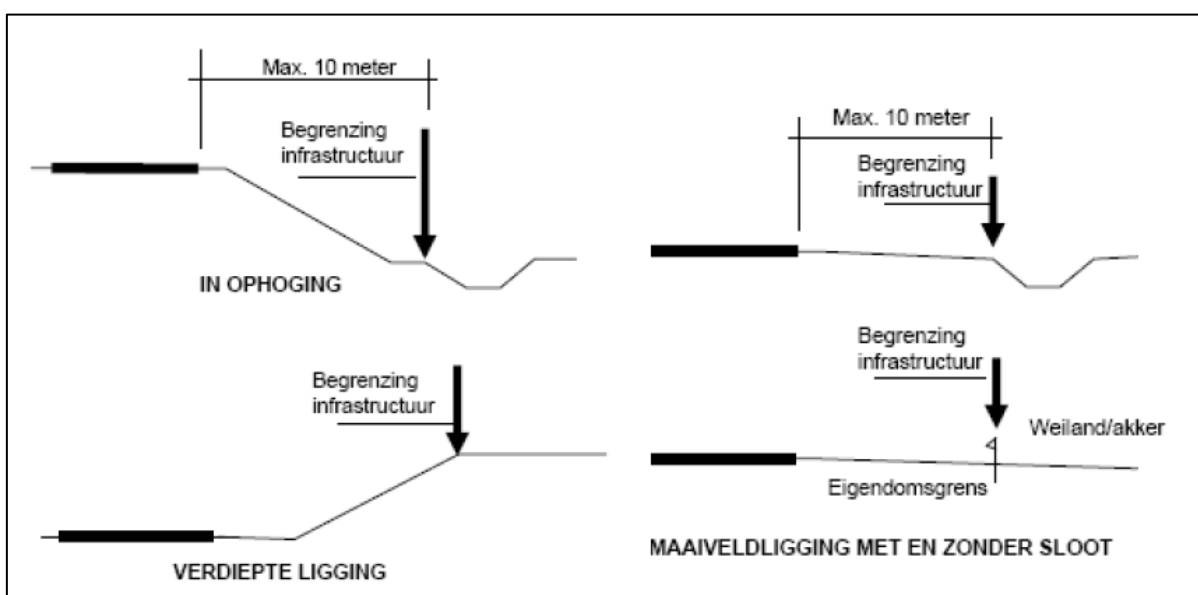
Max. 10 meter

Begrenzing infrastructuur

IN OPHOGING

Max. 10 meter

Begrenzing infrastructuur

Begrenzing infrastructuur

Begrenzing infrastructuur

Weiland/akker

Eigendomsgrens

VERDIEPTE LIGGING

MAAIVELDLIGGING MET EN ZONDER SLOOT